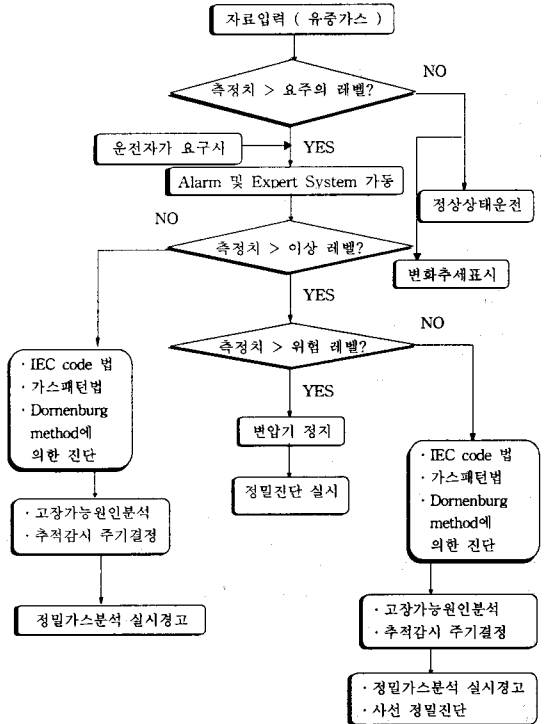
자료입력 ( 유중가스 )

측정치 > 요주의 레벨?

NO

운전자가 요구시

YES

Alarm 및 Expert System 가동

정상상태운전

NO

측정치 > 이상 레벨?

변화추세표시

YES

NO

측정치 > 위험 레벨?

· IEC code 법
· 가스패턴법
· Dornenburg method에 의한 진단

YES

변압기 정지

· IEC code 법
· 가스패턴법
· Dornenburg method에 의한 진단

정밀진단 실시

· 고장가능원인분석
· 추적감시 주기결정

정밀가스분석 실시경고

· 고장가능원인분석
· 추적감시 주기결정

· 정밀가스분석 실시경고
· 사선 정밀진단